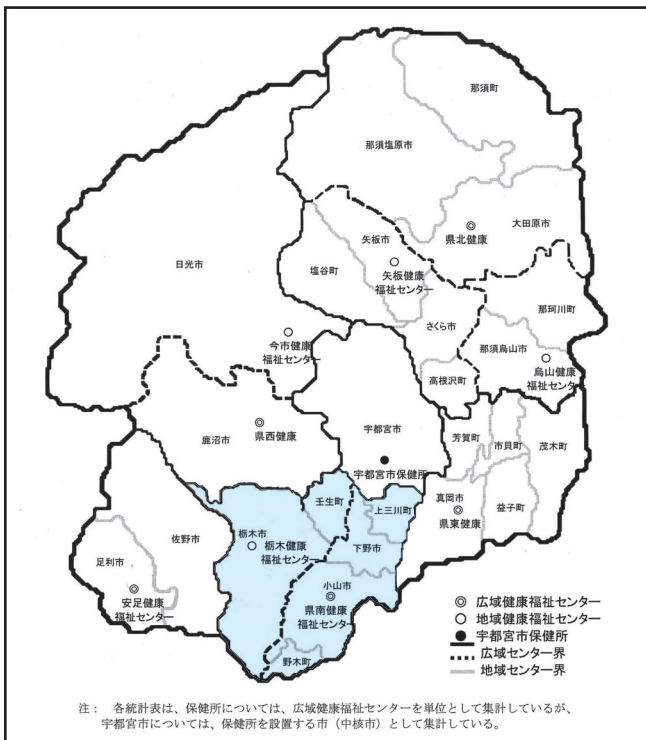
那須町

那須塩原市

県北健康

大田原市

矢板市

矢板健康福祉センター

塩谷町

日光市

さくら市

那珂川町

今市健康福祉センター

那須烏山市

烏山健康福祉センター

高根沢町

県西健康

鹿沼市

宇都宮市

芳賀町

市貝町

茂木町

宇都宮市保健所

壬生町

真岡市

上三川町

県東健康

益子町

佐野市

栃木市

栃木健康福祉センター

下野市

足利市

小山市

安足健康福祉センター

県南健康福祉センター

野木町

◎ 広域健康福祉センター
○ 地域健康福祉センター
● 宇都宮市保健所
広域センター界
地域センター界

注： 各統計表は、保健所については、広域健康福祉センターを単位として集計しているが、宇都宮市については、保健所を設置する市（中核市）として集計している。